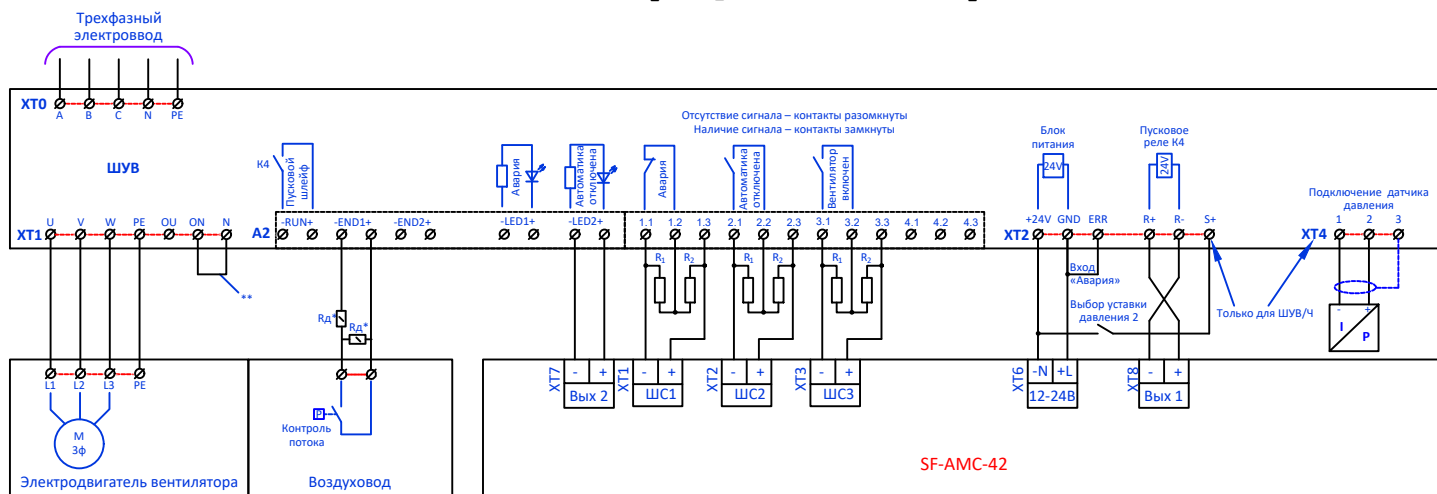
Трехфазный электроввод

XT0 A B C N PE

ШУВ

XT1 U V W PE OU ON N

**

К4

Пусковой шлейф

A2 -RUN+ -END1+ -END2+ -LED1+ -LED2+

Авария

Автоматика отключена

Rд*

Rд*

P

Контроль потока

Отсутствие сигнала – контакты разомкнуты
Наличие сигнала – контакты замкнуты

Авария

Автоматика отключена

Вентилятор включен

1.1 1.2 1.3 2.1 2.2 2.3 3.1 3.2 3.3 4.1 4.2 4.3

$R_1$ $R_2$ $R_1$ $R_2$ $R_1$ $R_2$

Блок питания

24V

Пусковое реле К4

24V

XT2 +24V GND ERR R+ R- S+

Вход «Авария»

Выбор уставки давления 2

Только для ШУВ/Ч

Подключение датчика давления

XT4 1 2 3

- +

I

P

L1 L2 L3 PE

M 3ф

Электродвигатель вентилятора

Воздуховод

XT7 - + Вых 2

XT1 - + ШС1

XT2 - + ШС2

XT3 - + ШС3

XT6 -N +L 12-24В

XT8 - + Вых 1

SF-AMC-42